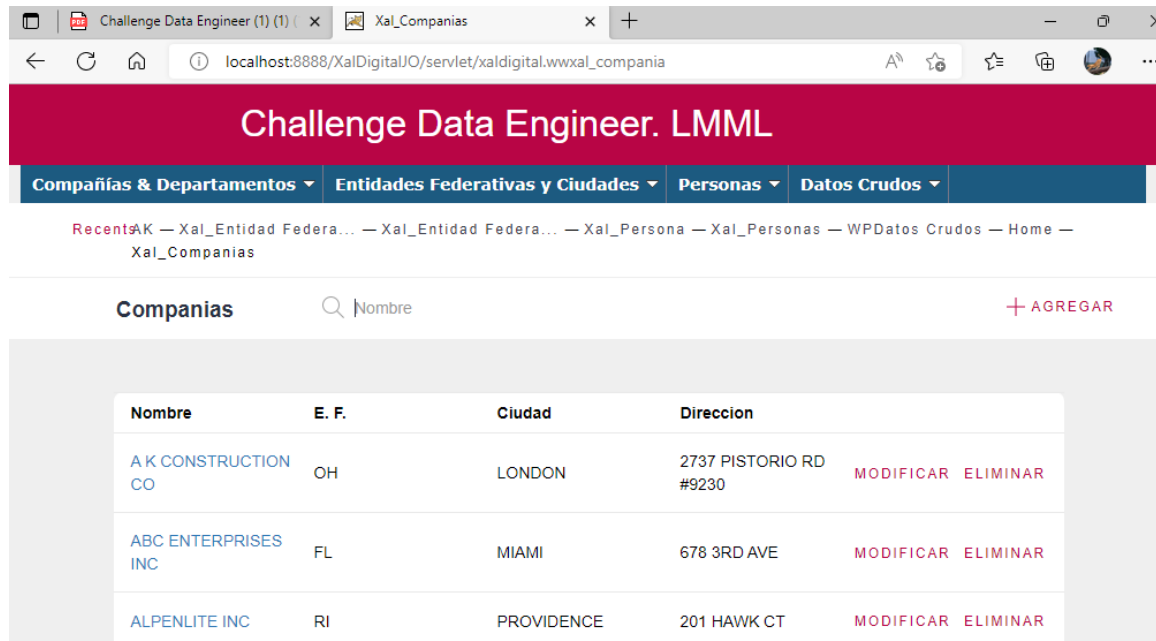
Challenge Data Engineer (1) (1) ( ×
Xal_Companias ×
+

localhost:8888/XalDigitalJO/servlet/xaldigital.wwxal_compania

Challenge Data Engineer. LMML

Compañías & Departamentos ▾ Entidades Federativas y Ciudades ▾ Personas ▾ Datos Crudos ▾

RecentsAK — Xal_Entidad Federa... — Xal_Entidad Federa... — Xal_Persona — Xal_Personas — WPDatos Crudos — Home — Xal_Companias

Companias

Nombre

+ AGREGAR

| Nombre | E. F. | Ciudad | Direccion | | |
|---|---|---|---|---|---|
| A K CONSTRUCTION CO | OH | LONDON | 2737 PISTORIO RD #9230 | MODIFICAR | ELIMINAR |
| ABC ENTERPRISES INC | FL | MIAMI | 678 3RD AVE | MODIFICAR | ELIMINAR |
| ALPENLITE INC | RI | PROVIDENCE | 201 HAWK CT | MODIFICAR | ELIMINAR |